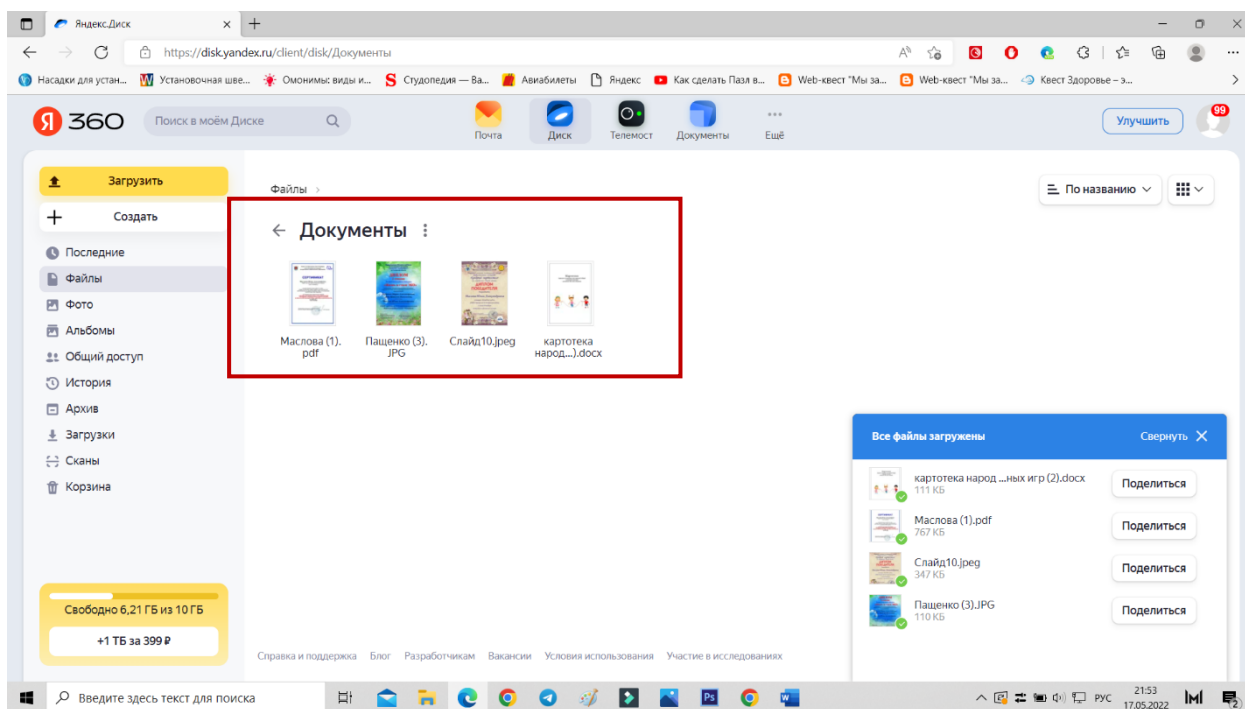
Яндекс.Диск × +

https://disk.yandex.ru/client/disk/Документы

Насадки для устан... Установочная шве... Омонимы: виды и... Студопедия — Ва... Авиабилеты Яндекс Как сделать Пазл в... Web-квест "Мы за... Web-квест "Мы за... Квест Здоровье – э...

Я 360 Поиск в моём Диске Почта Диск Телемост Документы Ещё Улучшить 99

Загрузить
Создать
Последние
Файлы
Фото
Альбомы
Общий доступ
История
Архив
Загрузки
Сканы
Корзина

Свободно 6,21 ГБ из 10 ГБ
+1 ТБ за 399 ₽

Файлы >

По названию

← Документы

Маслова (1).pdf
Пащенко (3).JPG
Слайд10.jpeg
картотека народ...).docx

Все файлы загружены Свернуть

картотека народ ...ных игр (2).docx
111 КБ
Поделиться

Маслова (1).pdf
767 КБ
Поделиться

Слайд10.jpeg
347 КБ
Поделиться

Пащенко (3).JPG
110 КБ
Поделиться

Справка и поддержка Блог Разработчикам Вакансии Условия использования Участие в исследованиях

Введите здесь текст для поиска

РУС 21:53 17.05.2022